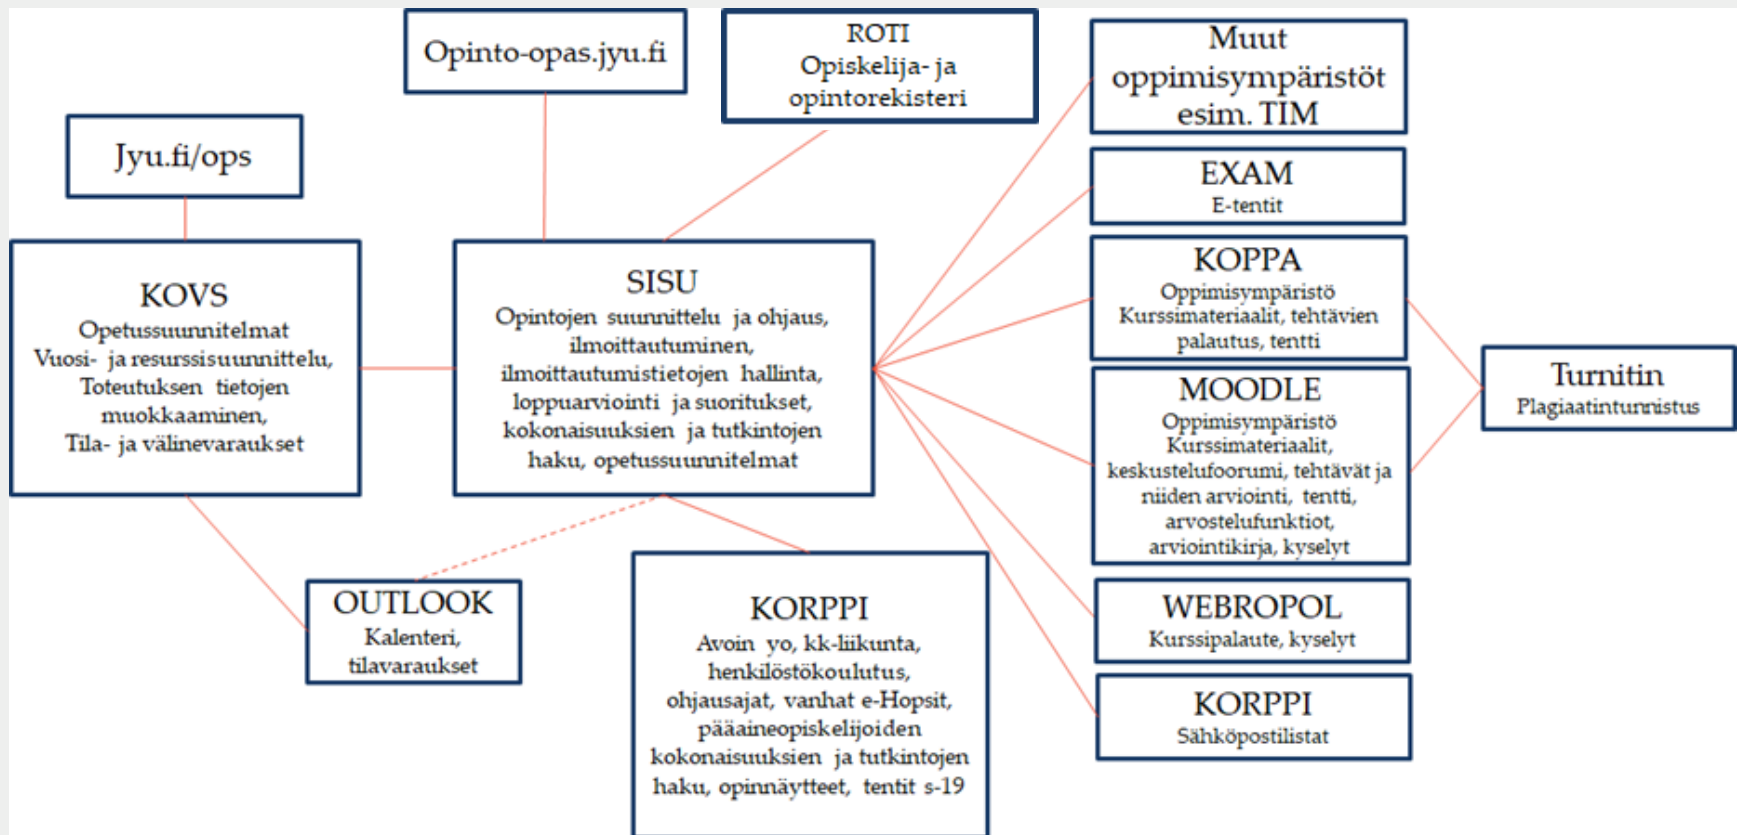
Opinto-opas.jyu.fi

ROTI
Opiskelija- ja opintorekisteri

Muut oppimisympäristöt esim. TIM

Jyu.fi/ops

EXAM
E-tentit

KOPPA
Oppimisympäristö
Kurssimateriaalit, tehtävien palautus, tentti

KOVS
Opetussuunnitelmat
Vuosi- ja resurssisuunnittelu,
Toteutuksen tietojen muokkaaminen,
Tila- ja välinevaraukset

SISU
Opintojen suunnittelu ja ohjaus, ilmoittautuminen, ilmoittautumistietojen hallinta, loppuarviointi ja suoritukset, kokonaisuuksien ja tutkintojen haku, opetussuunnitelmat

MOODLE
Oppimisympäristö
Kurssimateriaalit, keskustelufoorumi, tehtävät ja niiden arviointi, tentti, arvostelufunktiot, arviointikirja, kyselyt

Turnitin
Plagiaatintunnistus

OUTLOOK
Kalenteri, tilavaraukset

KORPPI
Avoin yo, kk-liikunta, henkilöstökoulutus, ohjausajat, vanhat e-Hopsit, pääaineopiskelijoiden kokonaisuuksien ja tutkintojen haku, opinnäytteet, tentit s-19

WEBROPOL
Kurssipalaute, kyselyt

KORPPI
Sähköpostilistat